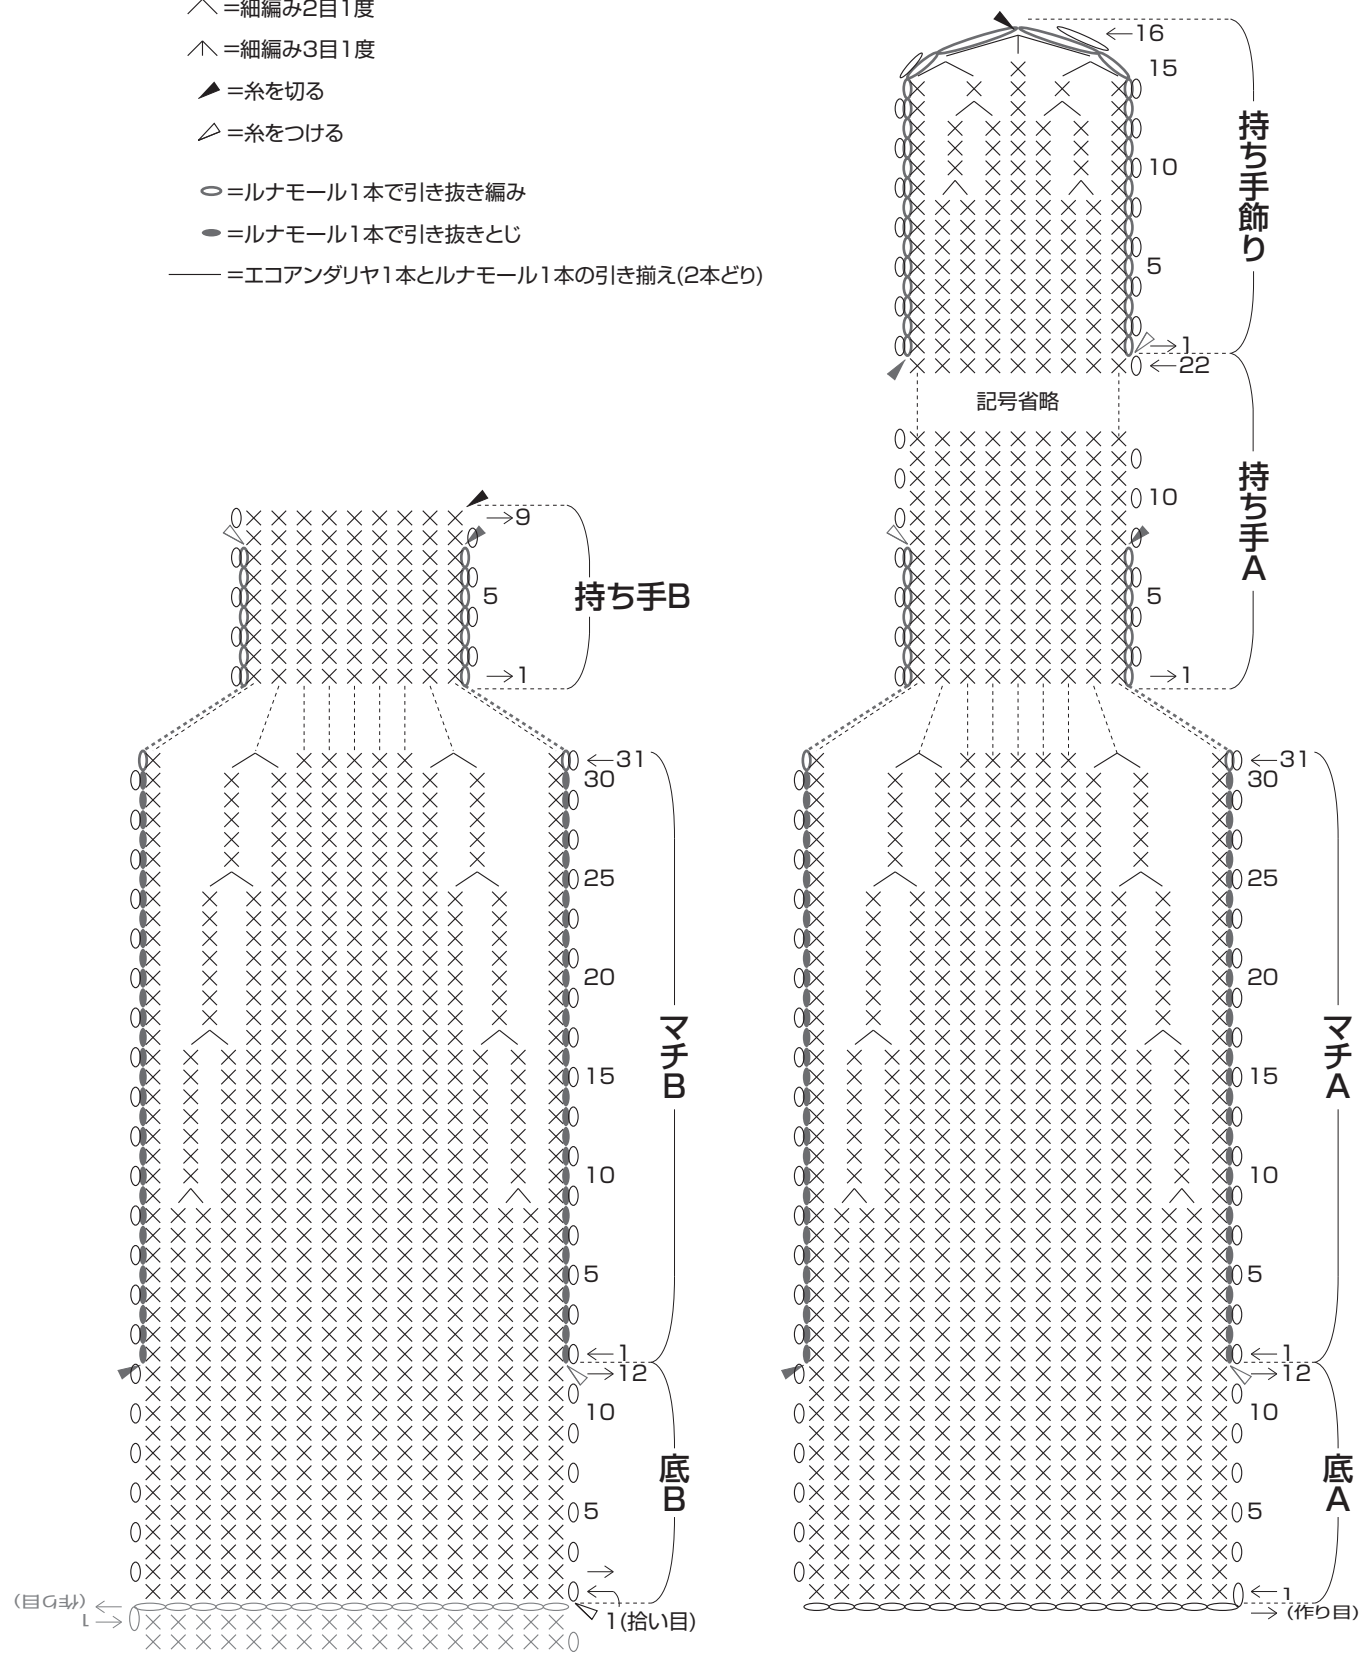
=細編み2目1度
=細編み3目1度
=糸を切る
=糸をつける
=ルナモール1本で引き抜き編み
=ルナモール1本で引き抜きとじ
=エコアンダリヤ1本とルナモール1本の引き揃え(2本どり)

16
15
10
5
1
持ち手飾り
22
記号省略
10
5
1
持ち手A

9
5
1
持ち手B

31
30
25
20
15
10
5
1
マチB
12
10
5
底B
1(拾い目)
1 (拾い目)

31
30
25
20
15
10
5
1
マチA
12
10
5
1
底A
(作り目)